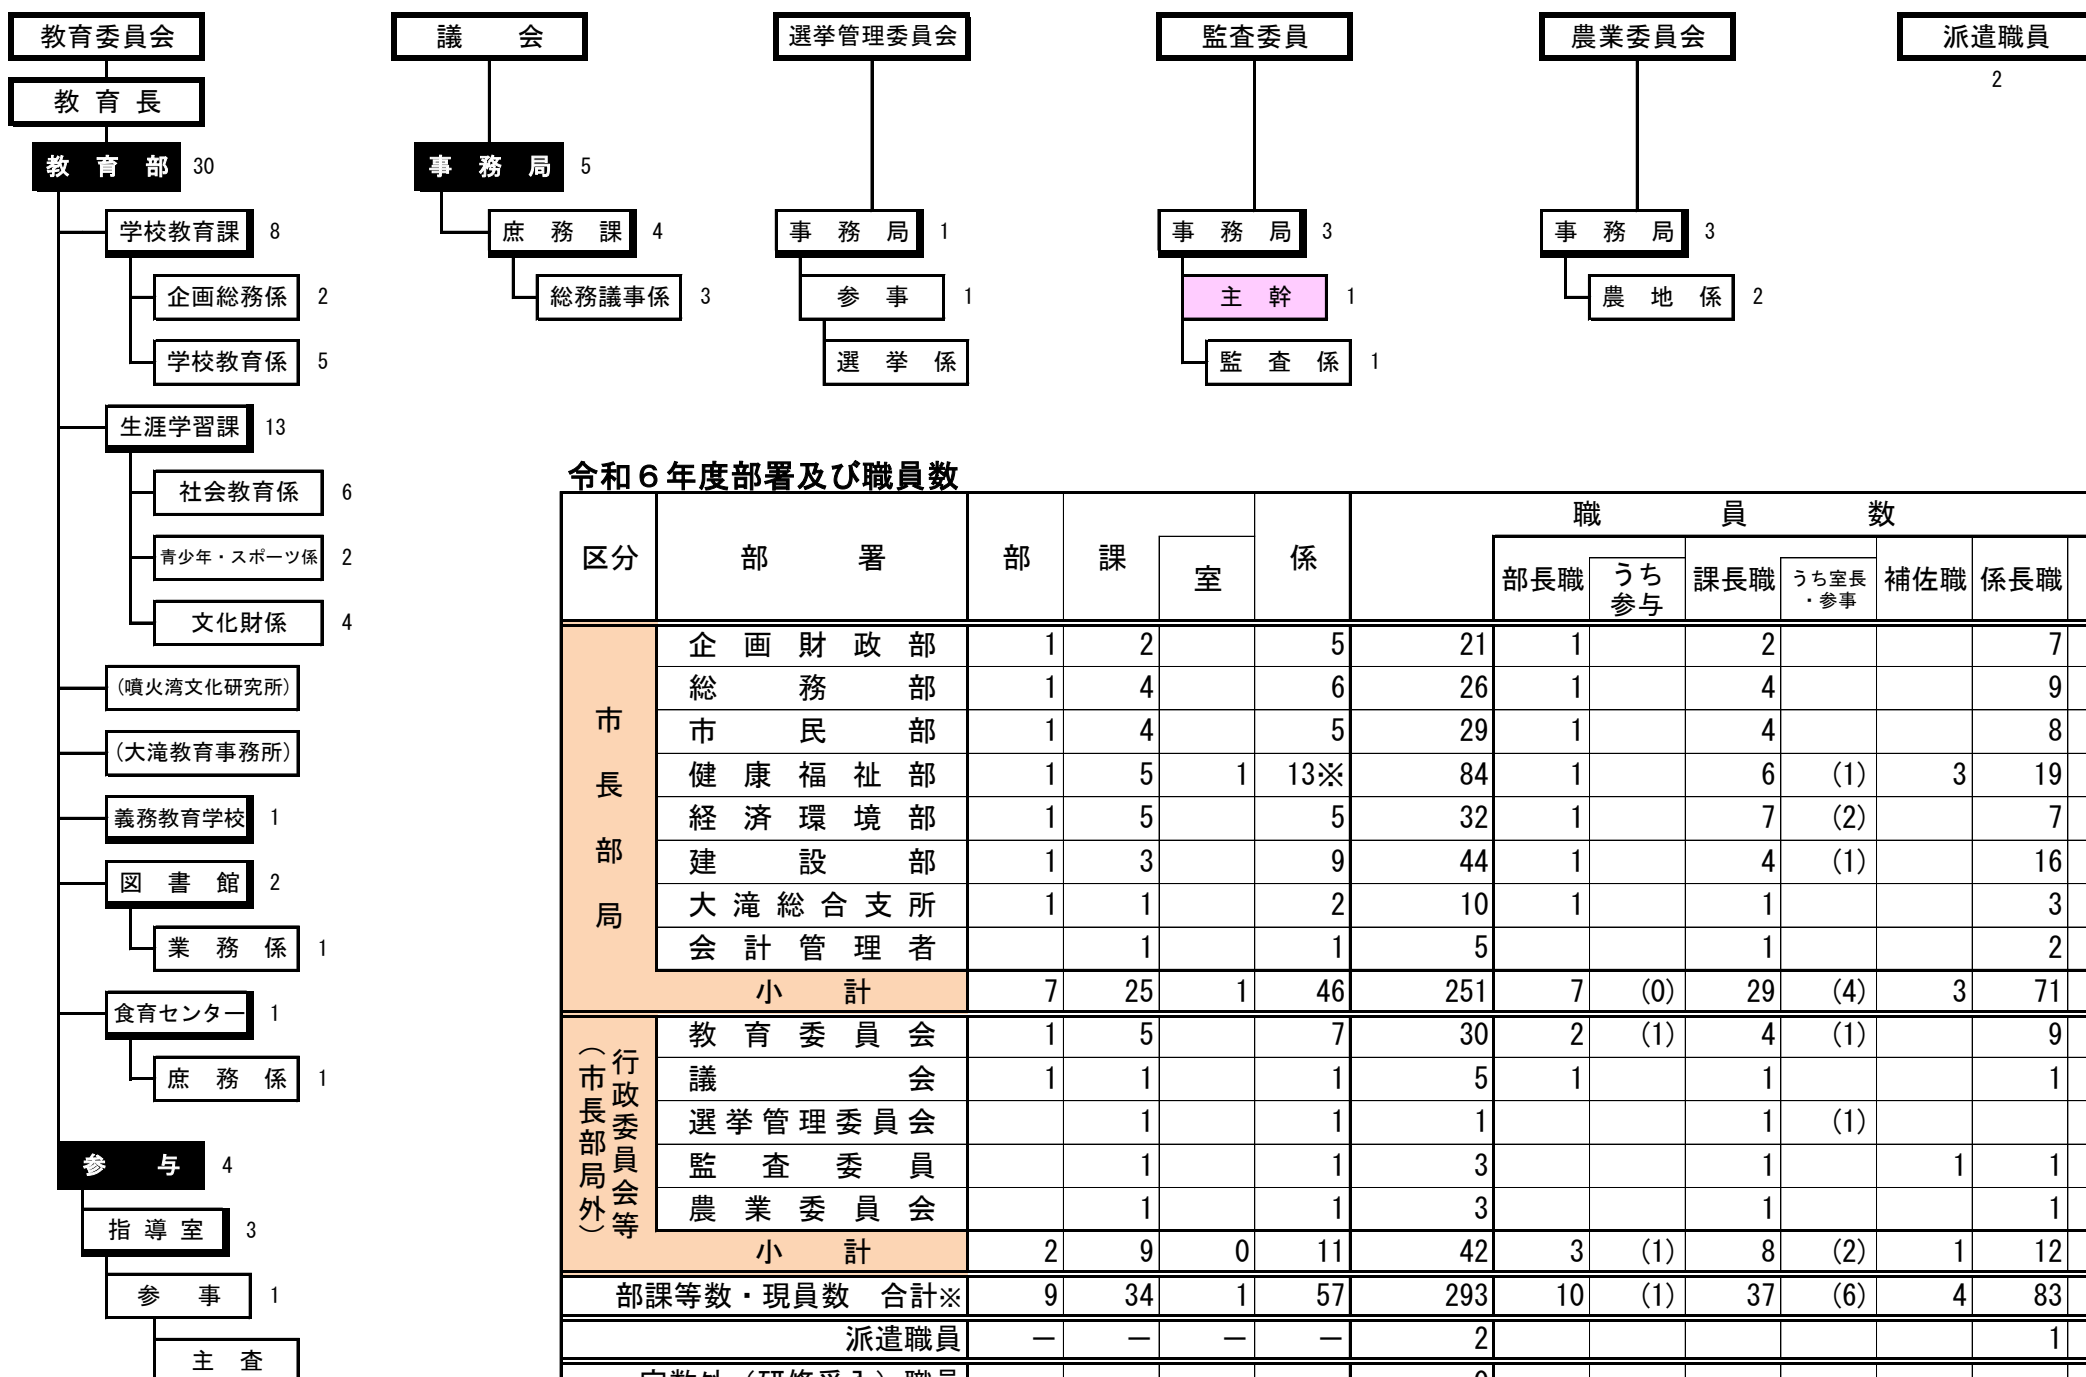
教育委員会

教育長

教育部 30

学校教育課 8

企画総務係 2

学校教育係 5

生涯学習課 13

社会教育係 6

青少年・スポーツ係 2

文化財係 4

(噴火湾文化研究所)

(大滝教育事務所)

義務教育学校 1

図書館 2

業務係 1

食育センター 1

庶務係 1

参与 4

指導室 3

参事 1

主査

議会

事務局 5

庶務課 4

総務議事係 3

選挙管理委員会

事務局 1

参事 1

選挙係

監査委員

事務局 3

主幹 1

監査係 1

農業委員会

事務局 3

農地係 2

派遣職員

2

令和6年度部署及び職員数

| 区分 | 部署 | 部 | 課 | 室 | 係 | 職員数 | 部長職 | うち参与 | 課長職 | うち室長・参事 | 補佐職 | 係長職 |
|---|---|---|---|---|---|---|---|---|---|---|---|---|
| 市長部局 | 企画財政部 | 1 | 2 | | 5 | 21 | 1 | | 2 | | | 7 |
| | 総務部 | 1 | 4 | | 6 | 26 | 1 | | 4 | | | 9 |
| | 市民部 | 1 | 4 | | 5 | 29 | 1 | | 4 | | | 8 |
| | 健康福祉部 | 1 | 5 | 1 | 13※ | 84 | 1 | | 6 | (1) | 3 | 19 |
| | 経済環境部 | 1 | 5 | | 5 | 32 | 1 | | 7 | (2) | | 7 |
| | 建設部 | 1 | 3 | | 9 | 44 | 1 | | 4 | (1) | | 16 |
| | 大滝総合支所 | 1 | 1 | | 2 | 10 | 1 | | 1 | | | 3 |
| | 会計管理者 | | 1 | | 1 | 5 | | | 1 | | | 2 |
| | 小計 | 7 | 25 | 1 | 46 | 251 | 7 | (0) | 29 | (4) | 3 | 71 |
| 行政委員会等(市長部局外) | 教育委員会 | 1 | 5 | | 7 | 30 | 2 | (1) | 4 | (1) | | 9 |
| | 議会 | 1 | 1 | | 1 | 5 | 1 | | 1 | | | 1 |
| | 選挙管理委員会 | | 1 | | 1 | 1 | | | 1 | (1) | | |
| | 監査委員 | | 1 | | 1 | 3 | | | 1 | | 1 | 1 |
| | 農業委員会 | | 1 | | 1 | 3 | | | 1 | | | 1 |
| | 小計 | 2 | 9 | 0 | 11 | 42 | 3 | (1) | 8 | (2) | 1 | 12 |
| 部課等数・現員数 合計※ | | 9 | 34 | 1 | 57 | 293 | 10 | (1) | 37 | (6) | 4 | 83 |
| 派遣職員 | | ー | ー | ー | ー | 2 | | | | | | 1 |
| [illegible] | | | | | | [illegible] | | | | | | |